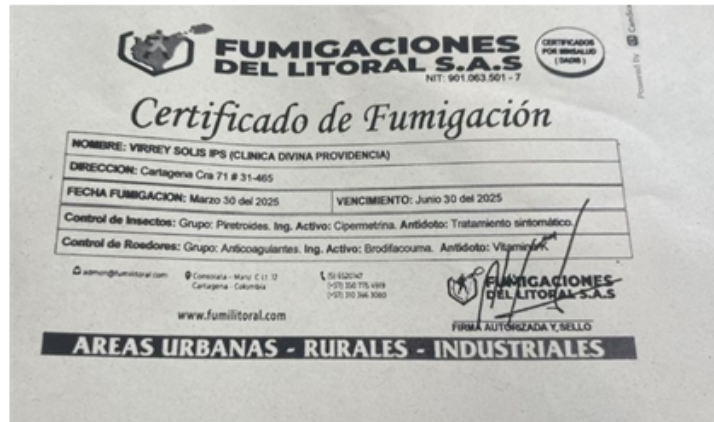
FUMIGACIONES
DEL LITORAL S.A.S
NIT: 901.063.501 - 7

CERTIFICADOS POR MINSALUD (DADIS)

Powered by CamScanner

Certificado de Fumigación

NOMBRE: VIRREY SOLIS IPS (CLINICA DIVINA PROVIDENCIA)

DIRECCION: Cartagena Cra 71 # 31-465

FECHA FUMIGACION: Marzo 30 del 2025 VENCIMIENTO: Junio 30 del 2025

Control de Insectos: Grupo: Piretroides. Ing. Activo: Cipermetrina. Antidoto: Tratamiento sintomático.

Control de Roedores: Grupo: Anticoagulantes. Ing. Activo: Brodifacouma. Antidoto: Vitamina K

admon@fumilitoral.com
Consolata - Manz. C Lt. 12 Cartagena - Colombia
(5) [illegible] (+57) 350 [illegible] (+57) 310 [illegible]

www.fumilitoral.com

FUMIGACIONES DEL LITORAL S.A.S

FIRMA AUTORIZADA Y SELLO

AREAS URBANAS - RURALES - INDUSTRIALES